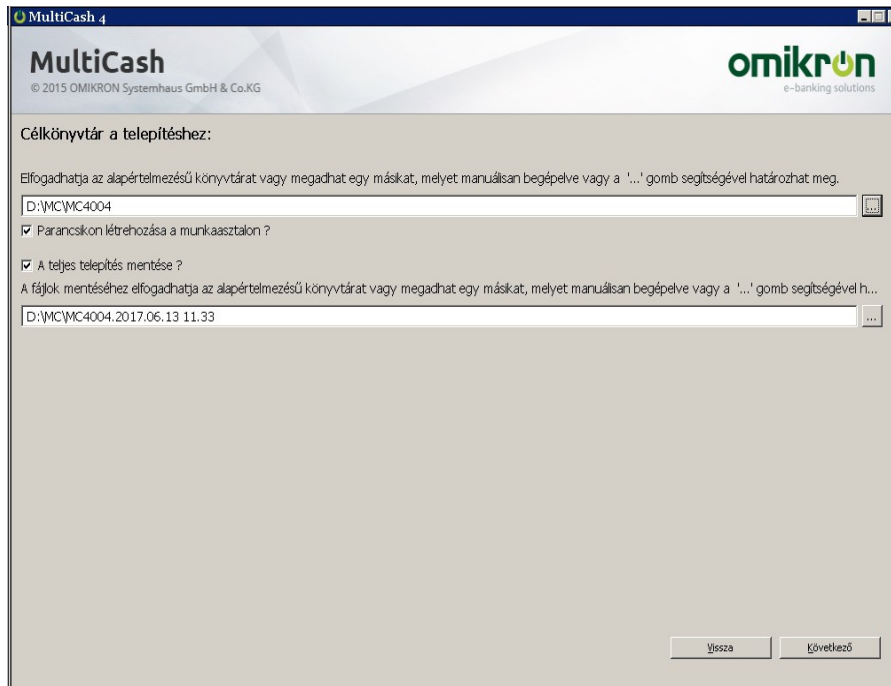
MultiCash 4

MultiCash
© 2015 OMIKRON Systemhaus GmbH & Co.KG

omikron
e-banking solutions

Célkönyvtár a telepítéshez:

Elfogadhatja az alapértelmezésű könyvtárat vagy megadhat egy másikat, melyet manuálisan begépelve vagy a '...' gomb segítségével határozhat meg.

D:\MC\MC4004

...

☑ Parancsikon létrehozása a munkaasztalon ?

☑ A teljes telepítés mentése ?

A fájlok mentéséhez elfogadhatja az alapértelmezésű könyvtárat vagy megadhat egy másikat, melyet manuálisan begépelve vagy a '...' gomb segítségével h...

D:\MC\MC4004.2017.06.13 11.33

...

Vissza

Következő